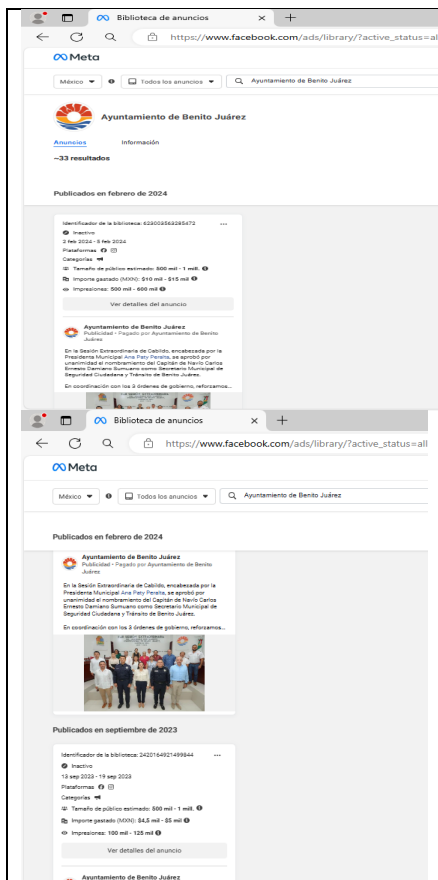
Biblioteca de anuncios ×  +

https://www.facebook.com/ads/library/?active_status=al

Meta

México ▾  Todos los anuncios ▾  Ayuntamiento de Benito Juárez

Ayuntamiento de Benito Juárez

Anuncios  Información

~33 resultados

Publicados en febrero de 2024

Identificador de la biblioteca: 623005563285472 ···

Inactivo

2 feb 2024 - 5 feb 2024

Plataformas

Categorías

Tamaño de público estimado: 500 mil - 1 mill.

Importe gastado (MXN): $10 mil - $15 mil

Impresiones: 500 mil - 600 mil

Ver detalles del anuncio

Ayuntamiento de Benito Juárez
Publicidad · Pagado por Ayuntamiento de Benito Juárez

En la Sesión Extraordinaria de Cabildo, encabezada por la Presidenta Municipal Ana Paty Peralta, se aprobó por unanimidad el nombramiento del Capitán de Navío Carlos Ernesto Damiano Sumuano como Secretario Municipal de Seguridad Ciudadana y Tránsito de Benito Juárez.

En coordinación con los 3 órdenes de gobierno, reforzamos...

Biblioteca de anuncios ×  +

https://www.facebook.com/ads/library/?active_status=all

Meta

México ▾  Todos los anuncios ▾  Ayuntamiento de Benito Juárez

Publicados en febrero de 2024

Ayuntamiento de Benito Juárez
Publicidad · Pagado por Ayuntamiento de Benito Juárez

En la Sesión Extraordinaria de Cabildo, encabezada por la Presidenta Municipal Ana Paty Peralta, se aprobó por unanimidad el nombramiento del Capitán de Navío Carlos Ernesto Damiano Sumuano como Secretario Municipal de Seguridad Ciudadana y Tránsito de Benito Juárez.

En coordinación con los 3 órdenes de gobierno, reforzamos...

Publicados en septiembre de 2023

Identificador de la biblioteca: 2420164921499844 ···

Inactivo

13 sep 2023 - 19 sep 2023

Plataformas

Categorías

Tamaño de público estimado: 500 mil - 1 mill.

Importe gastado (MXN): $4,5 mil - $5 mil

Impresiones: 100 mil - 125 mil

Ver detalles del anuncio

Ayuntamiento de Benito Juárez